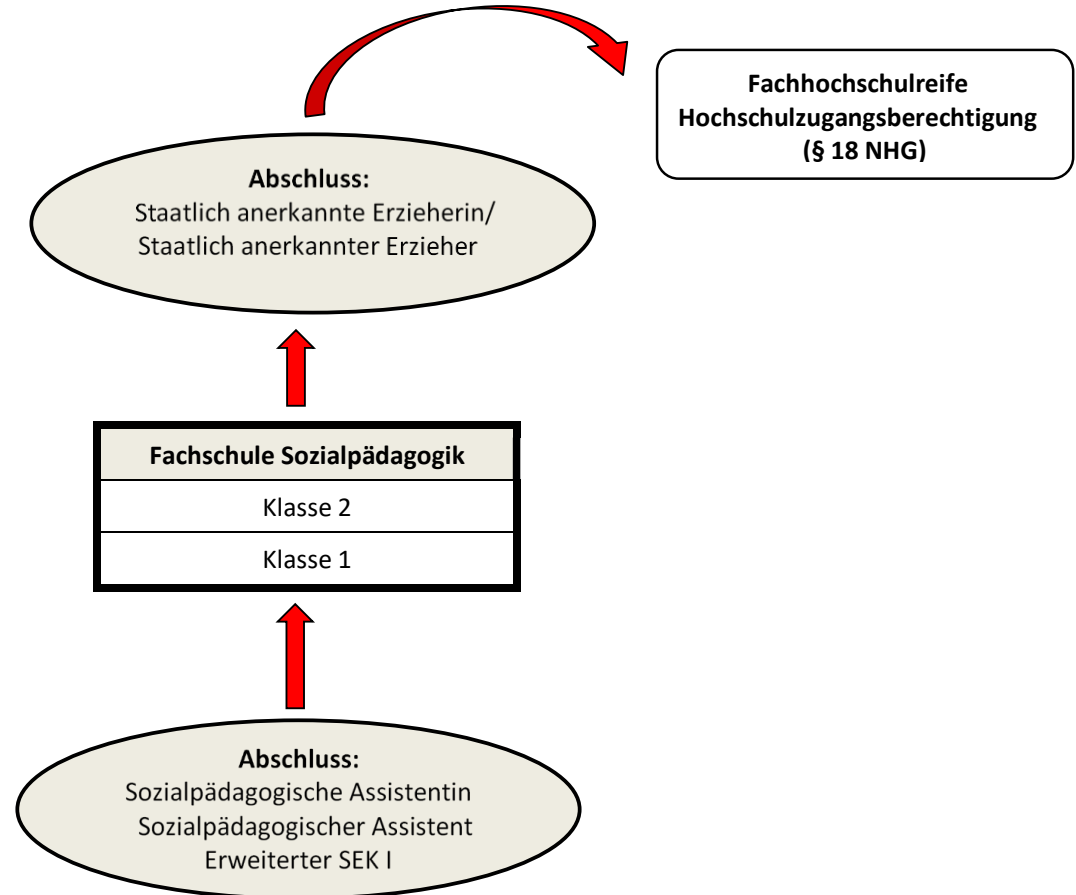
Fachhochschulreife
Hochschulzugangsberechtigung
(§ 18 NHG)

Abschluss:
Staatlich anerkannte Erzieherin/
Staatlich anerkannter Erzieher

| Fachschule Sozialpädagogik |
|---|
| Klasse 2 |
| Klasse 1 |

Abschluss:
Sozialpädagogische Assistentin
Sozialpädagogischer Assistent
Erweiterter SEK I